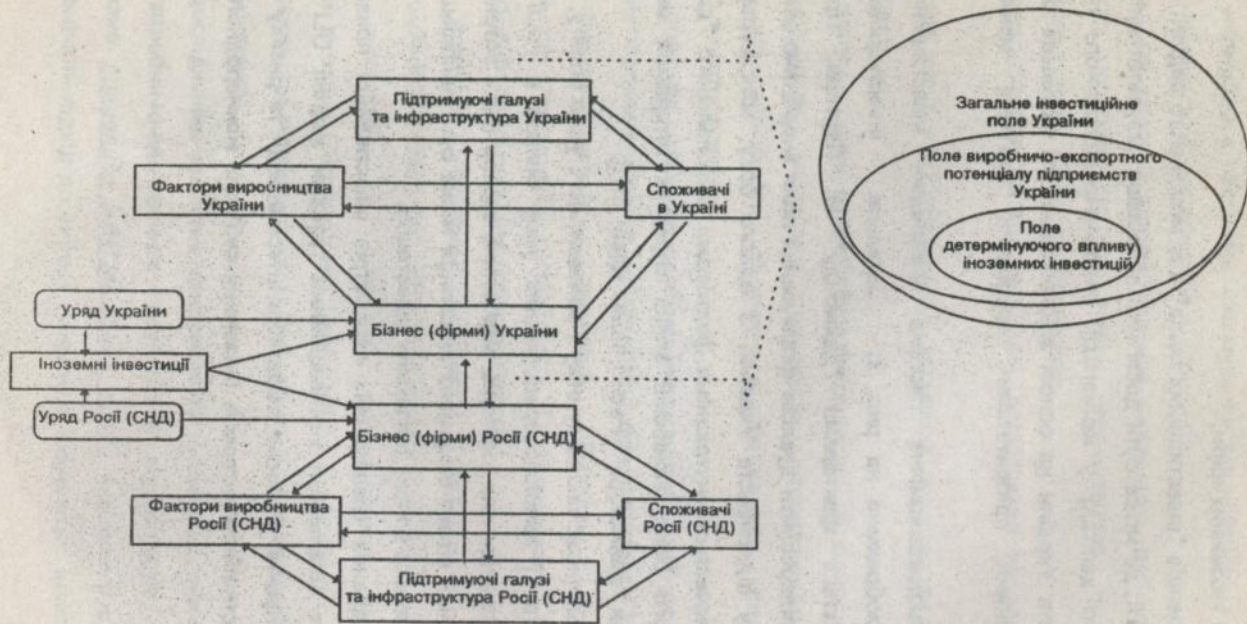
Підтримуючі галузі та інфраструктура України

Фактори виробництва України

Споживачі в Україні

Уряд України

Іноземні інвестиції

Уряд Росії (СНД)

Бізнес (фірми) України

Бізнес (фірми) Росії (СНД)

Фактори виробництва Росії (СНД)

Споживачі Росії (СНД)

Підтримуючі галузі та інфраструктура Росії (СНД)

Загальне інвестиційне поле України

Поле виробничо-експортного потенціалу підприємств України

Поле детермінуючого впливу іноземних інвестицій